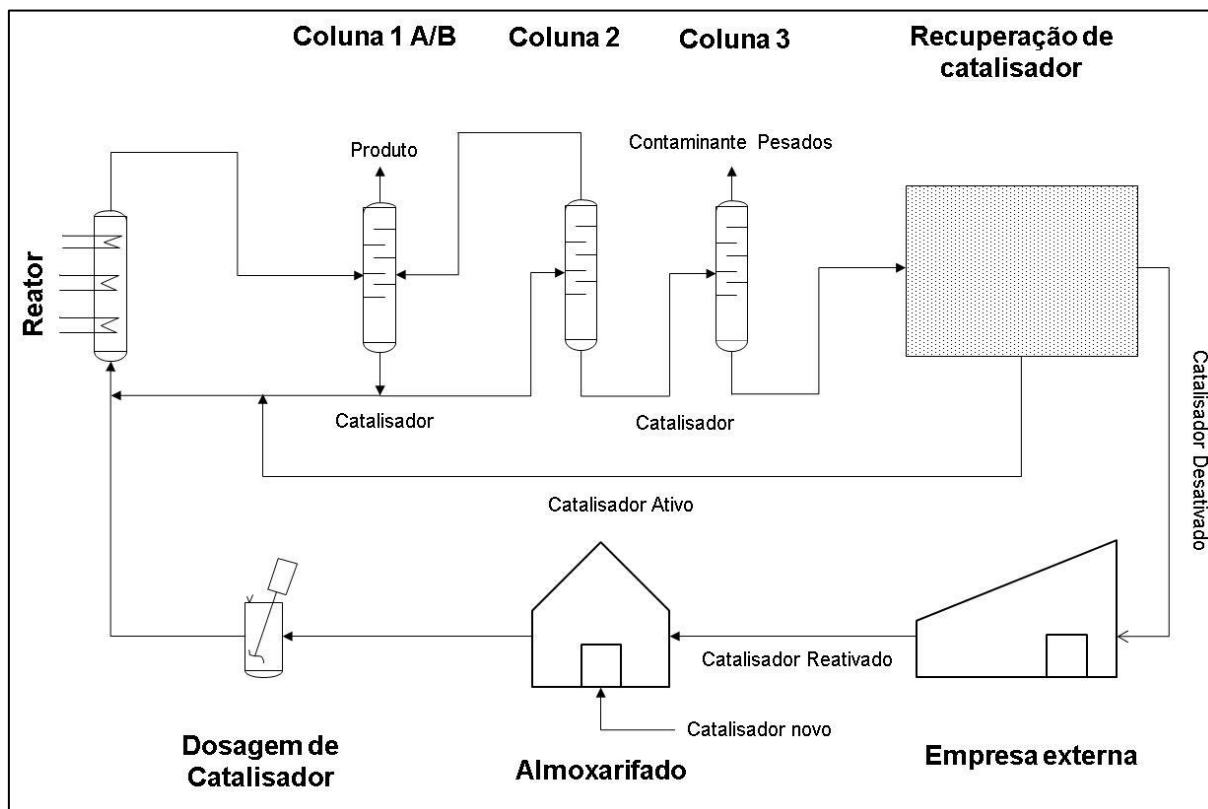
Coluna 1 A/B

Coluna 2

Coluna 3

Recuperação de catalisador

Produto

Contaminante Pesados

Reator

Catalisador

Catalisador

Catalisador Desativado

Catalisador Ativo

Catalisador Reativado

Catalisador novo

Dosagem de Catalisador

Almoxarifado

Empresa externa